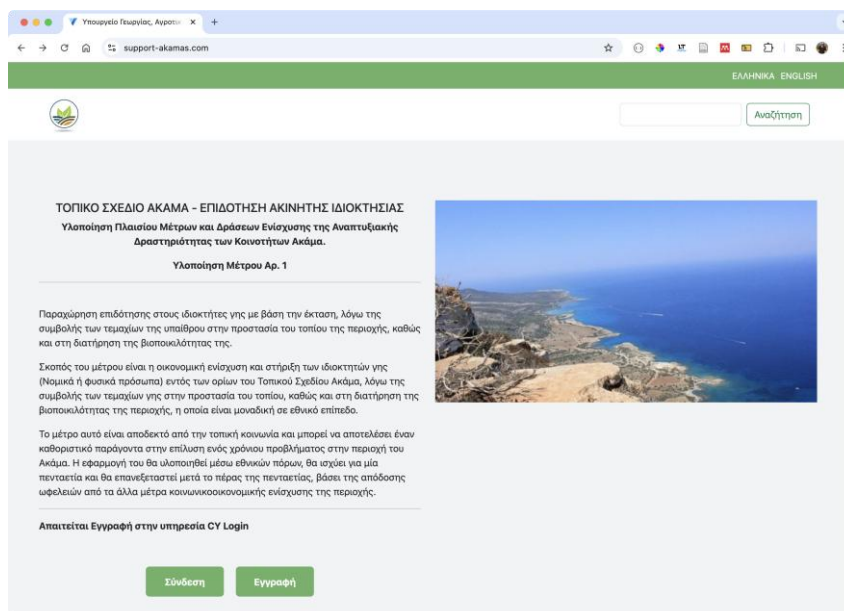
Υπουργείο Γεωργίας, Αγροτι ×

support-akamas.com

ΕΛΛΗΝΙΚΑ ENGLISH

Αναζήτηση

ΤΟΠΙΚΟ ΣΧΕΔΙΟ ΑΚΑΜΑ - ΕΠΙΔΟΤΗΣΗ ΑΚΙΝΗΤΗΣ ΙΔΙΟΚΤΗΣΙΑΣ

Υλοποίηση Πλαισίου Μέτρων και Δράσεων Ενίσχυσης της Αναπτυξιακής Δραστηριότητας των Κοινοτήτων Ακάμα.

Υλοποίηση Μέτρου Αρ. 1

Παραχώρηση επιδότησης στους ιδιοκτήτες γης με βάση την έκταση, λόγω της συμβολής των τεμαχίων της υπαίθρου στην προστασία του τοπίου της περιοχής, καθώς και στη διατήρηση της βιοποικιλότητας της.

Σκοπός του μέτρου είναι η οικονομική ενίσχυση και στήριξη των ιδιοκτητών γης (Νομικά ή φυσικά πρόσωπα) εντός των ορίων του Τοπικού Σχεδίου Ακάμα, λόγω της συμβολής των τεμαχίων γης στην προστασία του τοπίου, καθώς και στη διατήρηση της βιοποικιλότητας της περιοχής, η οποία είναι μοναδική σε εθνικό επίπεδο.

Το μέτρο αυτό είναι αποδεκτό από την τοπική κοινωνία και μπορεί να αποτελέσει έναν καθοριστικό παράγοντα στην επίλυση ενός χρόνιου προβλήματος στην περιοχή του Ακάμα. Η εφαρμογή του θα υλοποιηθεί μέσω εθνικών πόρων, θα ισχύει για μία πενταετία και θα επανεξεταστεί μετά το πέρας της πενταετίας, βάσει της απόδοσης ωφελειών από τα άλλα μέτρα κοινωνικοοικονομικής ενίσχυσης της περιοχής.

Απαιτείται Εγγραφή στην υπηρεσία CY Login

Σύνδεση

Εγγραφή